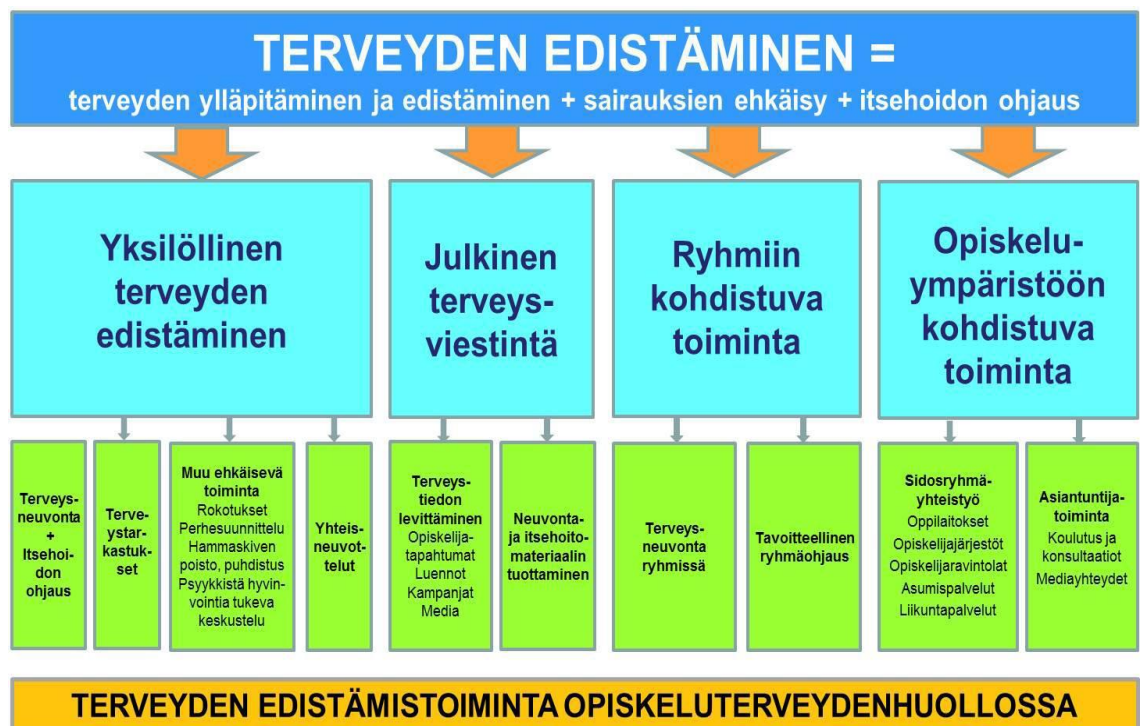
TERVEYDEN EDISTÄMINEN =
terveyden ylläpitäminen ja edistäminen + sairauksien ehkäisy + itsehoidon ohjaus

Yksilöllinen terveyden edistäminen

Julkinen terveysviestintä

Ryhmiin kohdistuva toiminta

Opiskeluympäristöön kohdistuva toiminta

Terveysneuvonta + Itsehoidon ohjaus

Terveystarkastukset

Muu ehkäisevä toiminta
Rokotukset
Perhesuunnittelu
Hammaskiven poisto, puhdistus
Psyykkistä hyvinvointia tukeva keskustelu

Yhteisneuvottelut

Terveystiedon levittäminen
Opiskelijatapahtumat
Luennot
Kampanjat
Media

Neuvonta- ja itsehoitomateriaalin tuottaminen

Terveysneuvonta ryhmissä

Tavoitteellinen ryhmäohjaus

Sidosryhmäyhteistyö
Oppilaitokset
Opiskelijajärjestöt
Opiskelijaravintolat
Asumispalvelut
Liikuntapalvelut

Asiantuntijatoiminta
Koulutus ja konsultaatiot
Mediayhteydet

TERVEYDEN EDISTÄMISTOIMINTA OPISKELUTERVEYDENHUOLLOSSA